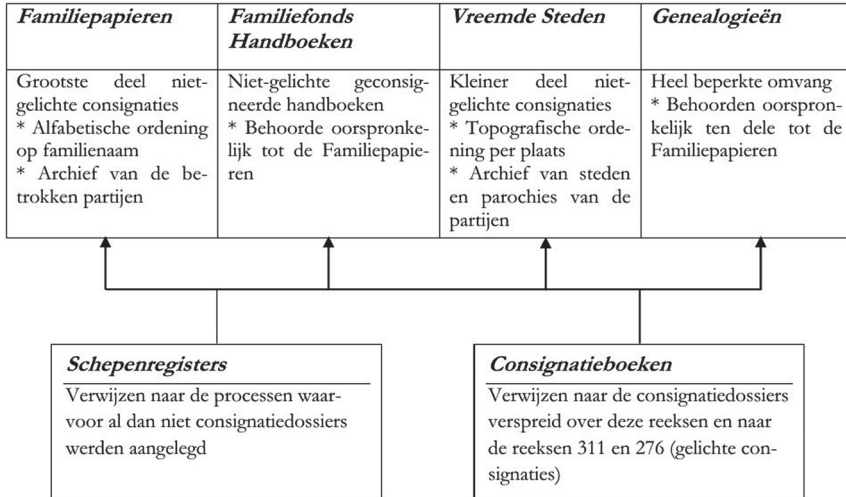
| Familiepapieren | Familiefonds Handboeken | Vreemde Steden | Genealogieën |
|---|---|---|---|
| Grootste deel nietgelichte consignaties * Alfabetische ordening op familienaam * Archief van de betrokken partijen | Niet-gelichte geconsigneerde handboeken * Behoorde oorspronkelijk tot de Familiepapieren | Kleiner deel nietgelichte consignaties * Topografische ordening per plaats * Archief van steden en parochies van de partijen | Heel beperkte omvang * Behoorden oorspronkelijk ten dele tot de Familiepapieren |

Schepenregisters

Verwijzen naar de processen waarvoor al dan niet consignatiedossiers werden aangelegd

Consignatieboeken

Verwijzen naar de consignatiedossiers verspreid over deze reeksen en naar de reeksen 311 en 276 (gelichte consignaties)